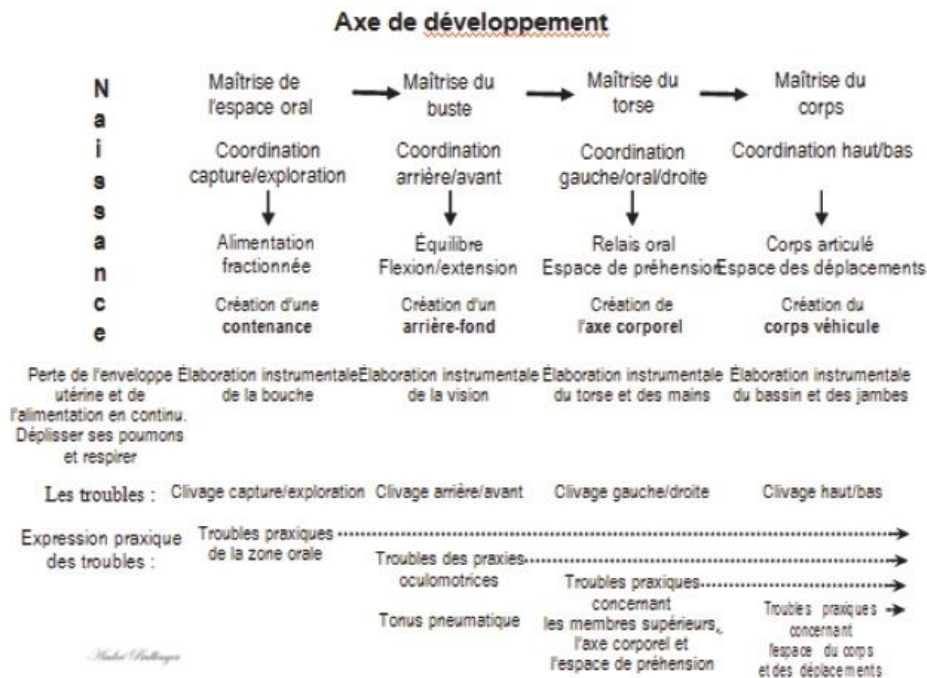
Axe de développement

N
a
i
s
s
a
n
c
e

Maîtrise de l'espace oral → Maîtrise du buste → Maîtrise du torse → Maîtrise du corps

Coordination capture/exploration

Coordination arrière/avant

Coordination gauche/oral/droite

Coordination haut/bas

Alimentation fractionnée

Équilibre Flexion/extension

Relais oral Espace de préhension

Corps articulé Espace des déplacements

Création d'une **contenance**

Création d'un **arrière-fond**

Création de **l'axe corporel**

Création du **corps véhicule**

Perte de l'enveloppe utérine et de l'alimentation en continu. Déplisser ses poumons et respirer

Élaboration instrumentale de la bouche

Élaboration instrumentale de la vision

Élaboration instrumentale du torse et des mains

Élaboration instrumentale du bassin et des jambes

Les troubles : Clivage capture/exploration Clivage arrière/avant Clivage gauche/droite Clivage haut/bas

Expression praxique des troubles :

Troubles praxiques de la zone orale

Troubles des praxies oculomotrices

Tonus pneumatique

Troubles praxiques concernant les membres supérieurs, l'axe corporel et l'espace de préhension

Troubles praxiques concernant l'espace du corps et des déplacements

André Bullinger